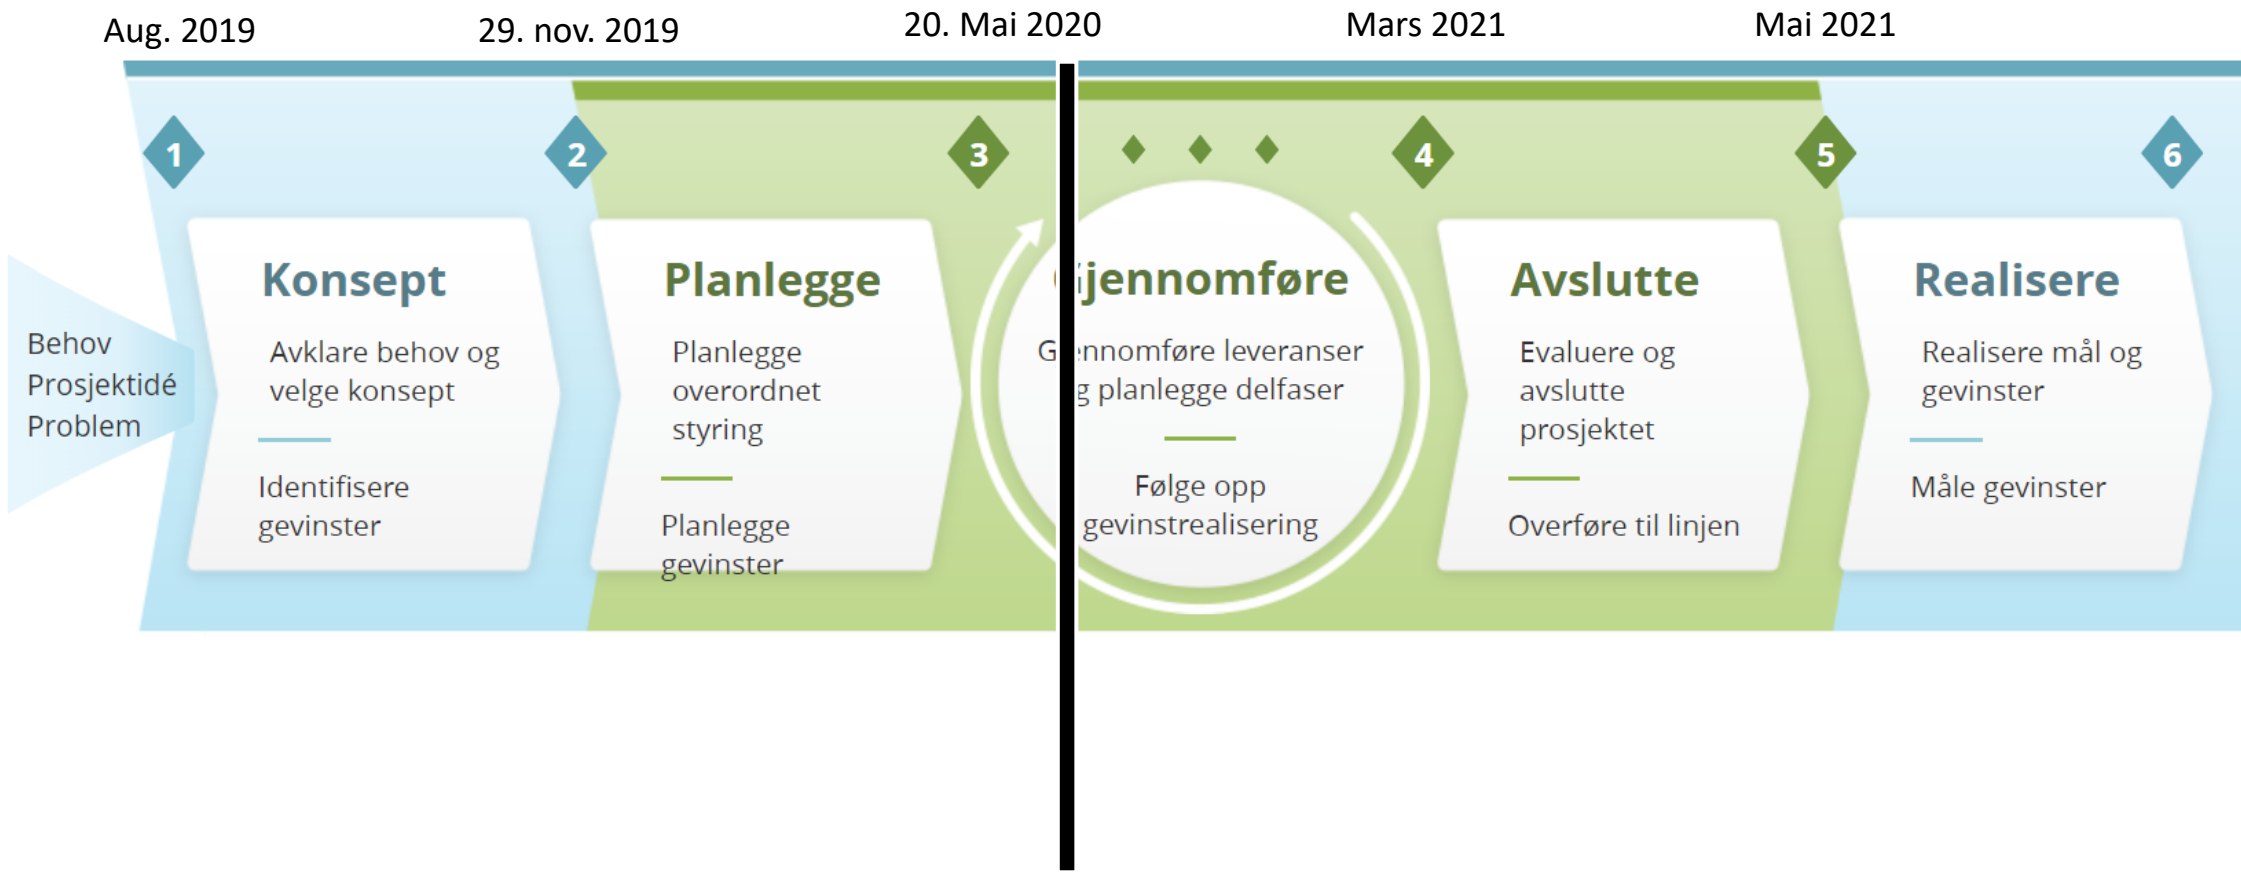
Aug. 2019

29. nov. 2019

20. Mai 2020

Mars 2021

Mai 2021

1

2

3

4

5

6

Behov
Prosjektidé
Problem

Konsept

Avklare behov og velge konsept

Identifisere gevinster

Planlegge

Planlegge overordnet styring

Planlegge gevinster

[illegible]jennomføre

G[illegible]nnomføre leveranser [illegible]g planlegge delfaser

Følge opp gevinstrealisering

Avslutte

Evaluere og avslutte prosjektet

Overføre til linjen

Realisere

Realisere mål og gevinster

Måle gevinster